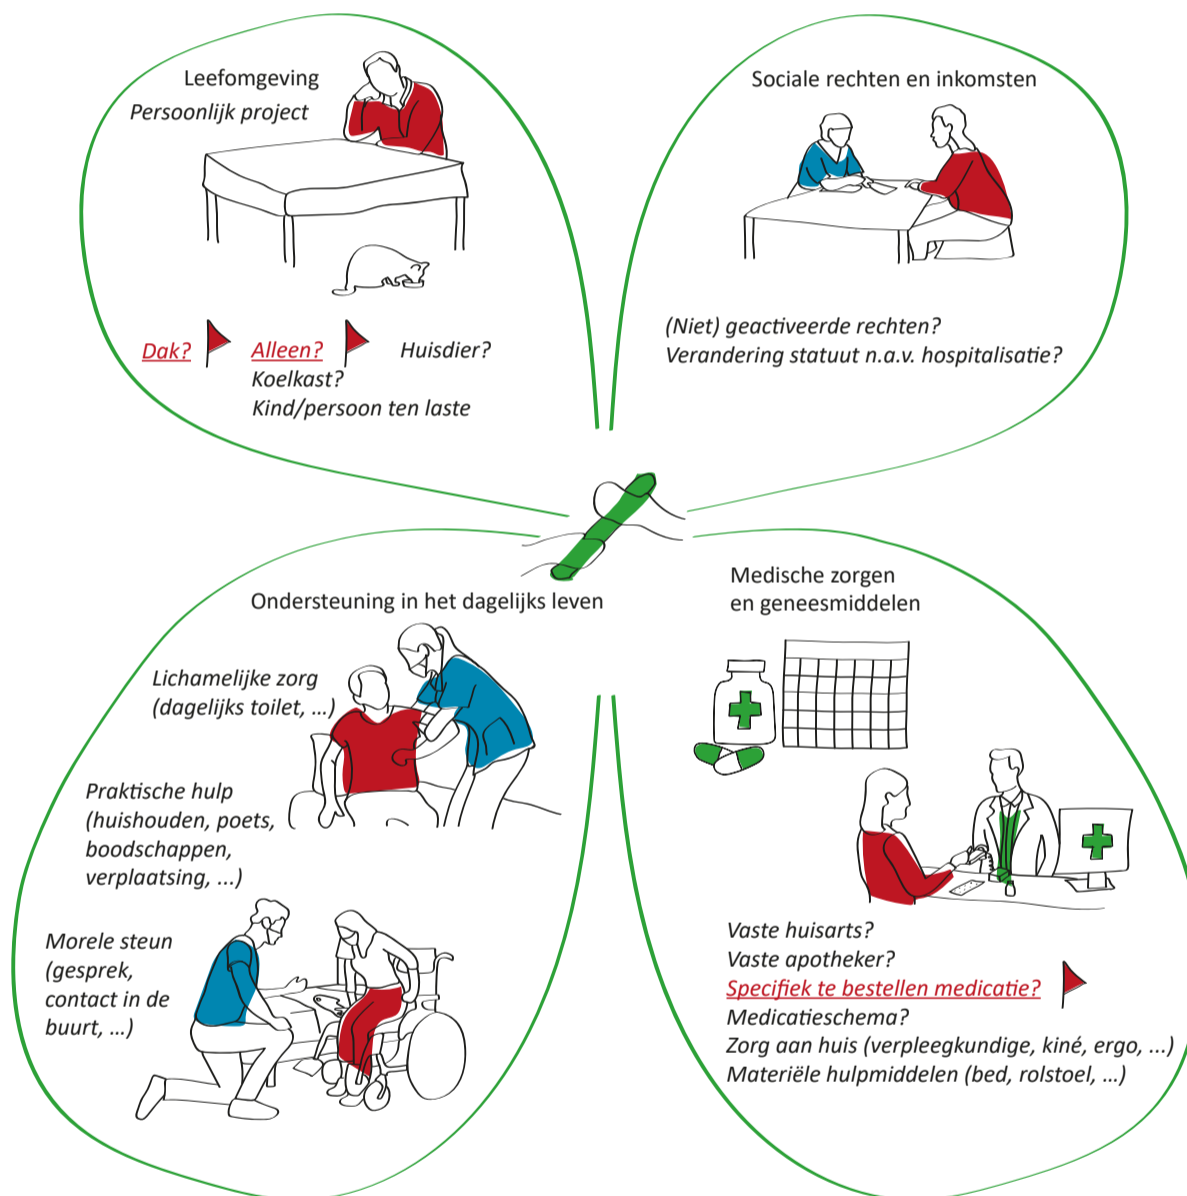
Leefomgeving
Persoonlijk project

Dak? Alleen? Huisdier?
Koelkast?
Kind/persoon ten laste

Sociale rechten en inkomsten

(Niet) geactiveerde rechten?
Verandering statuut n.a.v. hospitalisatie?

Ondersteuning in het dagelijks leven

Lichamelijke zorg (dagelijks toilet, ...)

Praktische hulp (huishouden, poets, boodschappen, verplaatsing, ...)

Morele steun (gesprek, contact in de buurt, ...)

Medische zorgen en geneesmiddelen

Vaste huisarts?
Vaste apotheker?
Specifiek te bestellen medicatie?
Medicatieschema?
Zorg aan huis (verpleegkundige, kiné, ergo, ...)
Materiële hulpmiddelen (bed, rolstoel, ...)